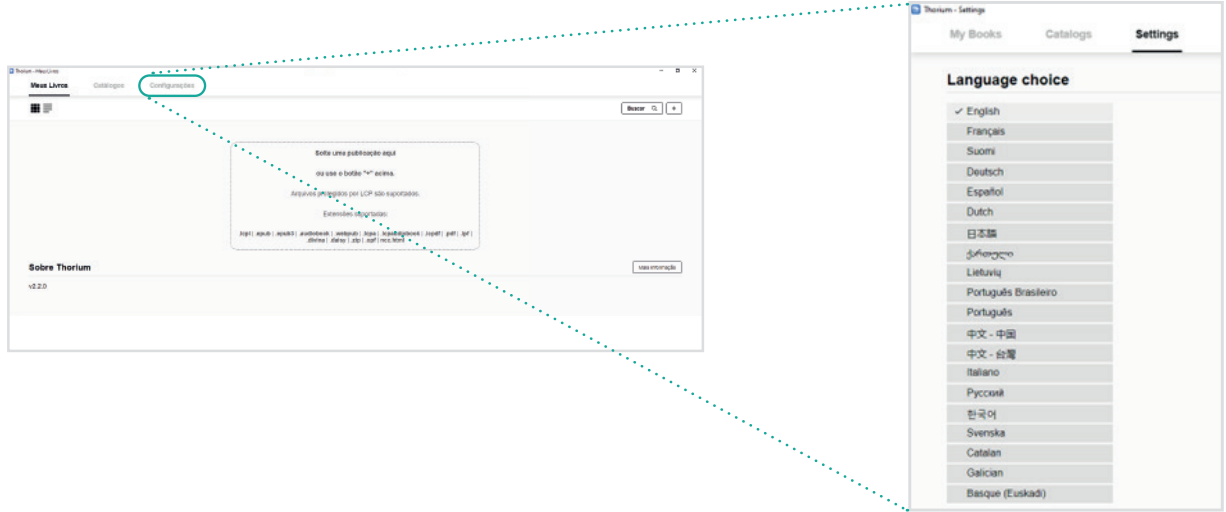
Thorium - Meus Livros

Meus Livros Catálogos Configurações

Buscar +

Solte uma publicação aqui

ou use o botão "+" acima.

Arquivos protegidos por LCP são suportados.

Extensões suportadas:

.lcpl | .epub | .epub3 | .audiobook | .webpub | .lcpa | .lcpdf | .pdf | .lpf | .divina | .daisy | .zip | .opf | ncc.html

Sobre Thorium

Mais informação

v2.2.0

Thorium - Settings

My Books Catalogs Settings

Language choice

✓ English
Français
Suomi
Deutsch
Español
Dutch
日本語
ქართული
Lietuvių
Português Brasileiro
Português
中文 - 中国
中文 - 台灣
Italiano
Русский
한국어
Svenska
Catalan
Galician
Basque (Euskadi)